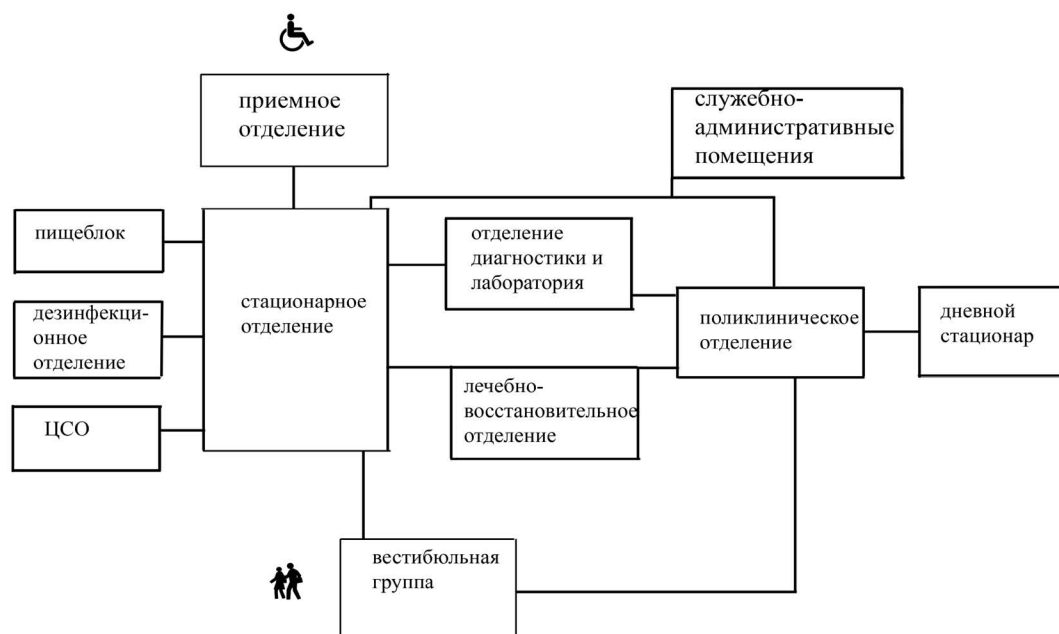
приемное отделение

служебно-административные помещения

пищеблок

отделение диагностики и лаборатория

дезинфекционное отделение

стационарное отделение

поликлиническое отделение

дневной стационар

лечебно-восстановительное отделение

ЦСО

вестибюльная группа